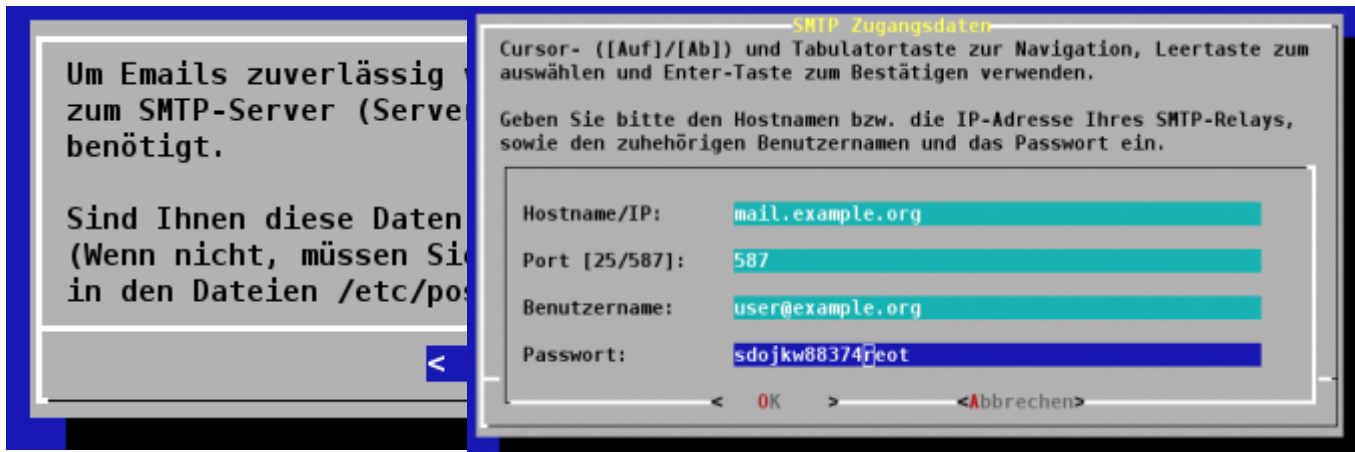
Um Emails zuverlässig v
zum SMTP-Server (Server
benötigt.

Sind Ihnen diese Daten
(Wenn nicht, müssen Sie
in den Dateien /etc/pos

<

SMTP Zugangsdaten

Cursor- ([Auf]/[Ab]) und Tabulatortaste zur Navigation, Leertaste zum auswählen und Enter-Taste zum Bestätigen verwenden.

Geben Sie bitte den Hostnamen bzw. die IP-Adresse Ihres SMTP-Relays, sowie den zuhehörigen Benutzernamen und das Passwort ein.

Hostname/IP: mail.example.org

Port [25/587]: 587

Benutzername: user@example.org

Passwort: sdojkw88374reot

< OK > <Abbrechen>